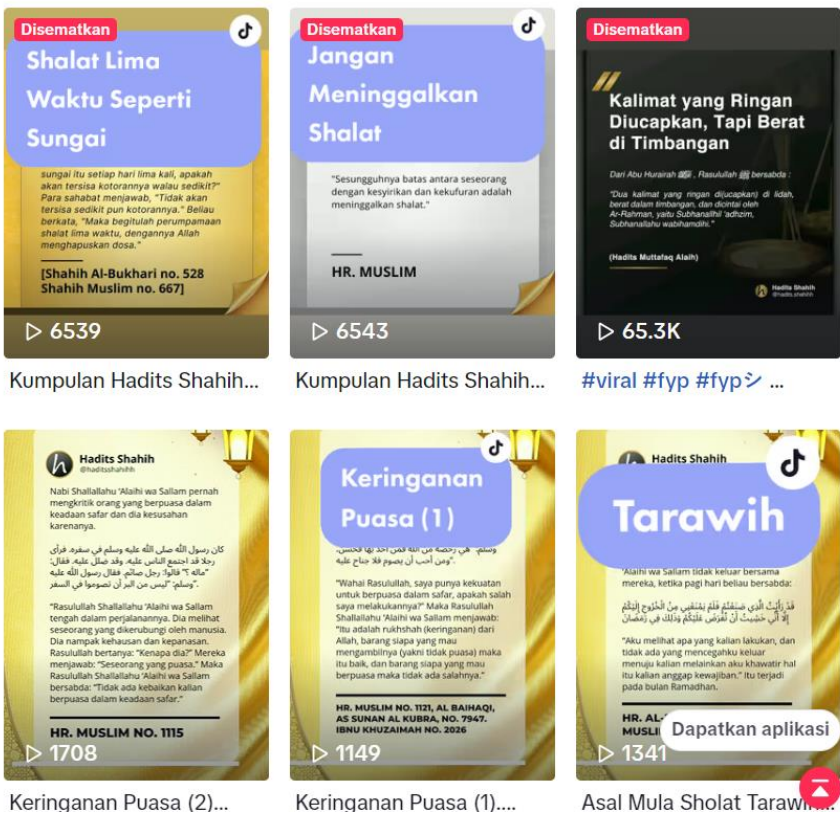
Disematkan

Shalat Lima Waktu Seperti Sungai

sungai itu setiap hari lima kali, apakah akan tersisa kotorannya walau sedikit?" Para sahabat menjawab, "Tidak akan tersisa sedikit pun kotorannya." Beliau berkata, "Maka begitulah perumpamaan shalat lima waktu, dengannya Allah menghapuskan dosa."

[Shahih Al-Bukhari no. 528 Shahih Muslim no. 667]

▷ 6539

Kumpulan Hadits Shahih...

Disematkan

Jangan Meninggalkan Shalat

"Sesungguhnya batas antara seseorang dengan kesyirikan dan kekufuran adalah meninggalkan shalat."

HR. MUSLIM

▷ 6543

Kumpulan Hadits Shahih...

Disematkan

Kalimat yang Ringan Diucapkan, Tapi Berat di Timbangan

Dari Abu Hurairah, Rasulullah bersabda :

"Dua kalimat yang ringan diucapkan di lidah, berat dalam timbangan, dan dicintai oleh Ar-Rahman, yaitu Subhanallhil 'adhzim, Subhanallahu wabihamdihi."

(Hadits Muttafaq Alaih)

Hadits Shahih @hadits.shahih

▷ 65.3K

#viral #fyp #fypシ ...

Hadits Shahih @haditsshahihh

Nabi Shallallahu 'Alaihi wa Sallam pernah mengkritik orang yang berpuasa dalam keadaan safar dan dia kesusahan karenanya.

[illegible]

"Rasulullah Shallallahu 'Alaihi wa Sallam tengah dalam perjalanannya. Dia melihat seseorang yang dikerubungi oleh manusia. Dia nampak kehausan dan kepanasan. Rasulullah bertanya: "Kenapa dia?" Mereka menjawab: "Seseorang yang puasa." Maka Rasulullah Shallallahu 'Alaihi wa Sallam bersabda: "Tidak ada kebaikan kalian berpuasa dalam keadaan safar."

HR. MUSLIM NO. 1115

▷ 1708

Keringanan Puasa (2)...

Keringanan Puasa (1)

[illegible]

"Wahai Rasulullah, saya punya kekuatan untuk berpuasa dalam safar, apakah salah saya melakukannya?" Maka Rasulullah menjawab: "Itu adalah rukhshah (keringanan) dari Allah, barang siapa yang mau mengambilnya (yakni tidak puasa) maka itu baik, dan barang siapa yang mau berpuasa maka tidak ada salahnya."

HR. MUSLIM NO. 1121, AL BAIHAQI, AS SUNAN AL KUBRA, NO. 7947. IBNU KHUZAIMAH NO. 2026

▷ 1149

Keringanan Puasa (1)....

Hadits Shahih

Tarawih

'Alaihi wa Sallam tidak keluar bersama mereka, ketika pagi hari beliau bersabda:

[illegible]

"Aku melihat apa yang kalian lakukan, dan tidak ada yang mencegahku keluar menuju kalian melainkan aku khawatir hal itu kalian anggap kewajiban." Itu terjadi pada bulan Ramadhan.

HR. AL-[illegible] MUSLI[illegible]

Dapatkan aplikasi

▷ 1341

Asal Mula Sholat Tarawi...